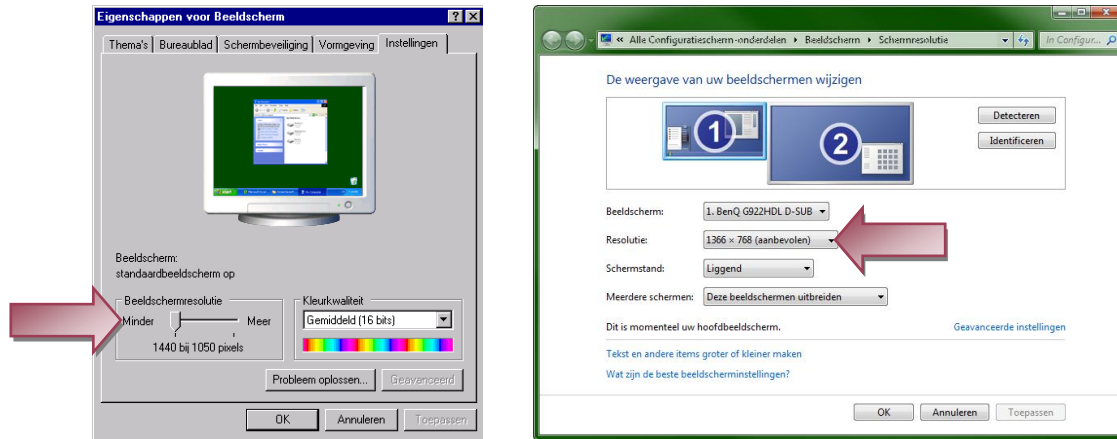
Eigenschappen voor Beeldscherm

Thema's | Bureaublad | Schermbeveiliging | Vormgeving | Instellingen

Beeldscherm:
standaardbeeldscherm op

Beeldschermresolutie
Minder Meer
1440 bij 1050 pixels

Kleurkwaliteit
Gemiddeld (16 bits)

Probleem oplossen... Geavanceerd

OK Annuleren Toepassen

« Alle Configuratiescherm-onderdelen ▸ Beeldscherm ▸ Schermresolutie

In Configur...

De weergave van uw beeldschermen wijzigen

1 2

Detecteren
Identificeren

Beeldscherm: 1. BenQ G922HDL D-SUB
Resolutie: 1366 × 768 (aanbevolen)
Schermstand: Liggend
Meerdere schermen: Deze beeldschermen uitbreiden

Dit is momenteel uw hoofdbeeldscherm.
Geavanceerde instellingen

Tekst en andere items groter of kleiner maken
Wat zijn de beste beeldscherminstellingen?

OK Annuleren Toepassen